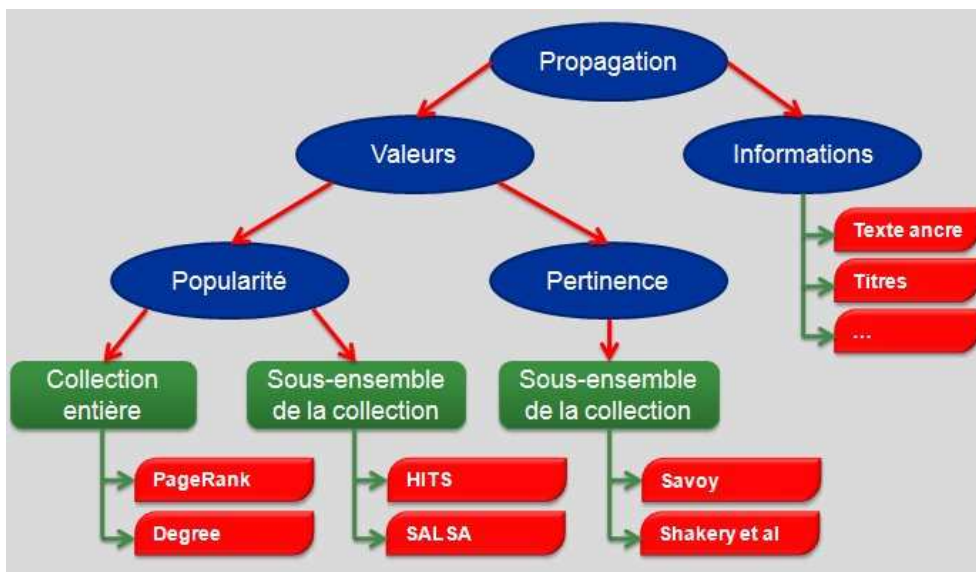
Propagation

Valeurs

Informations

Texte ancre

Titres

...

Popularité

Pertinence

Collection entière

Sous-ensemble de la collection

Sous-ensemble de la collection

PageRank

Degree

HITS

SALSA

Savoy

Shakery et al